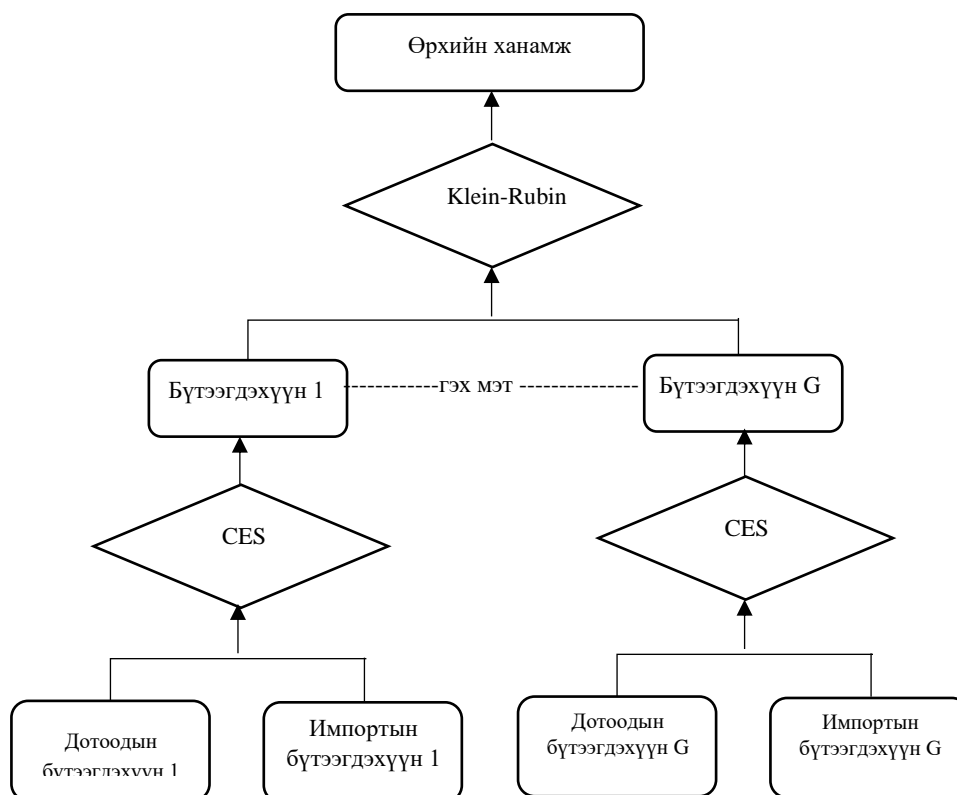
Өрхийн ханамж

Klein-Rubin

Бүтээгдэхүүн 1 ----------гэх мэт ---------------- Бүтээгдэхүүн G

CES

CES

Дотоодын бүтээгдэхүүн 1

Импортын бүтээгдэхүүн 1

Дотоодын бүтээгдэхүүн G

Импортын бүтээгдэхүүн G